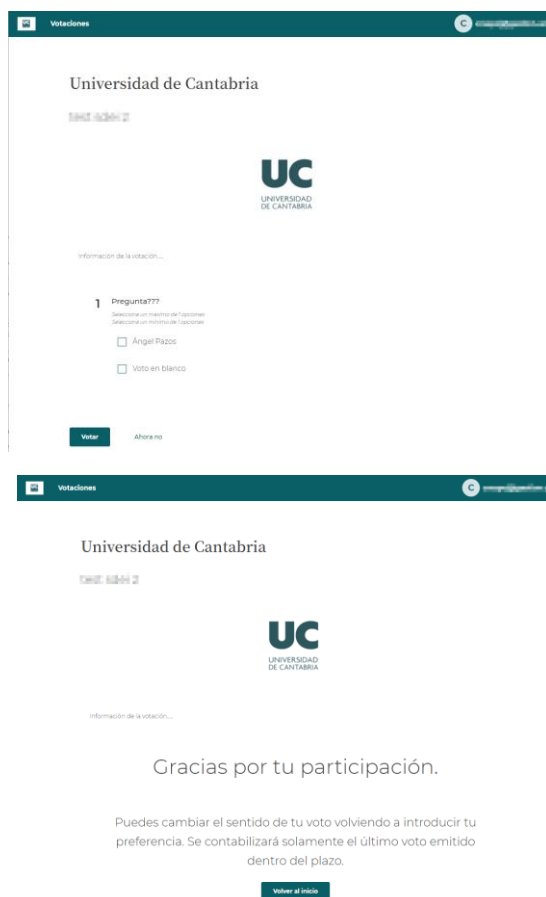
Votaciones

C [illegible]

Universidad de Cantabria

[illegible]

UC
UNIVERSIDAD
DE CANTABRIA

Información de la votación...

1 Pregunta???
Seleccione un máximo de 1 opciones
Seleccione un mínimo de 1 opciones

Ángel Pazos

Voto en blanco

Votar

Ahora no

Votaciones

C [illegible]

Universidad de Cantabria

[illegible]

UC
UNIVERSIDAD
DE CANTABRIA

Información de la votación...

Gracias por tu participación.

Puedes cambiar el sentido de tu voto volviendo a introducir tu preferencia. Se contabilizará solamente el último voto emitido dentro del plazo.

Volver al inicio